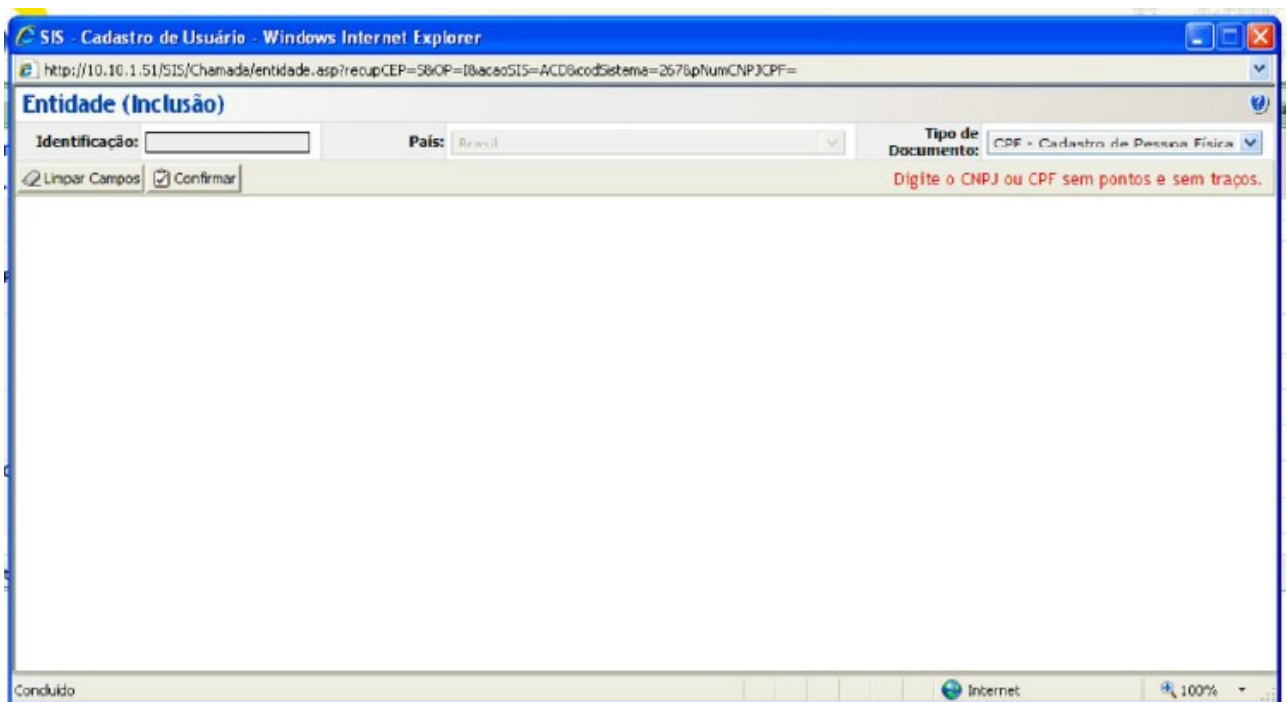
SIS - Cadastro de Usuário - Windows Internet Explorer

http://10.10.1.51/SIS/Chamada/entidade.asp?recupCEP=S&OP=I&acaoSIS=ACD&codSistema=267&pNumCNPJCPF=

Entidade (Inclusão)

Identificação:

País: Brasil

Tipo de Documento: CPF - Cadastro de Pessoa Física

Limpar Campos Confirmar

Digite o CNPJ ou CPF sem pontos e sem traços.

Concluído

Internet

100%